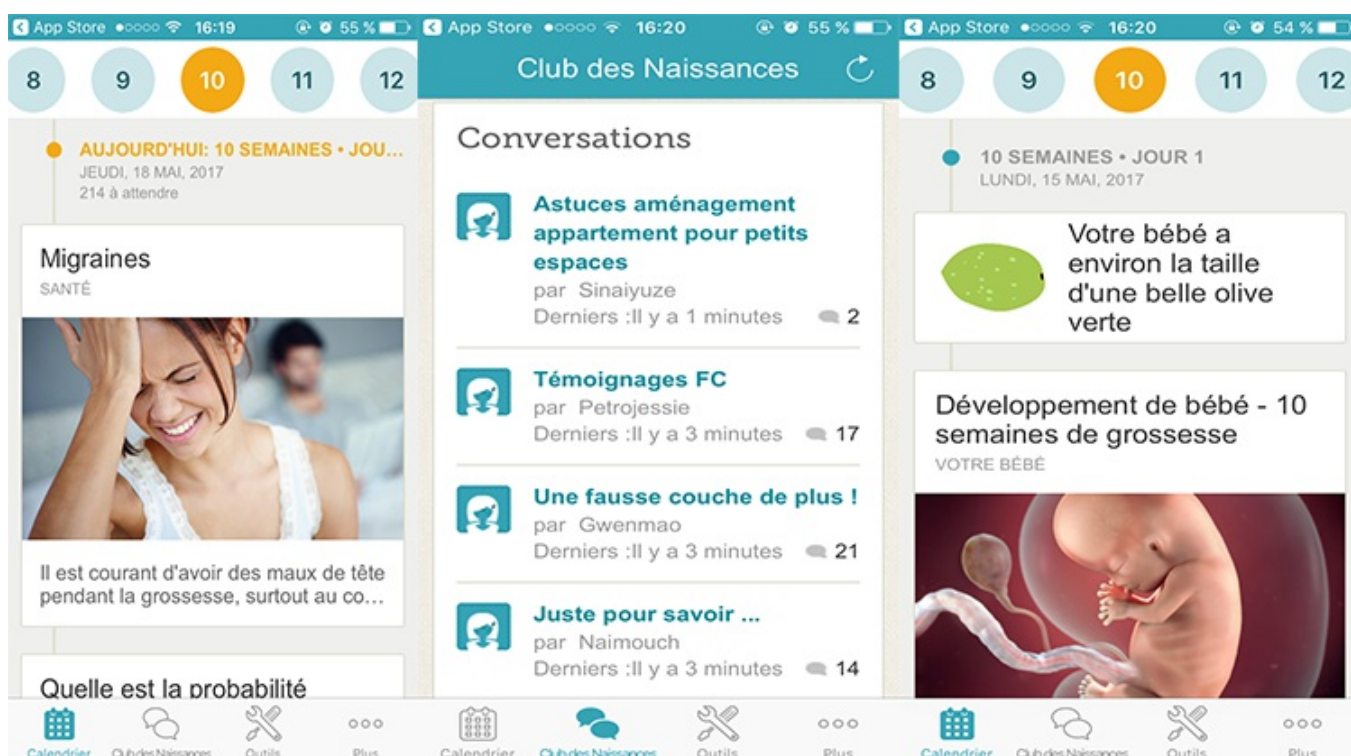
App Store 16:19 55 %

8 9 10 11 12

AUJOURD'HUI: 10 SEMAINES • JOU...
JEUDI, 18 MAI, 2017
214 à attendre

Migraines
SANTÉ

Il est courant d'avoir des maux de tête pendant la grossesse, surtout au co...

Quelle est la probabilité

Calendrier Club des Naissances Outils Plus

App Store 16:20 55 %

Club des Naissances

Conversations

Astuces aménagement appartement pour petits espaces
par Sinaiyuze
Derniers :Il y a 1 minutes 2

Témoignages FC
par Petrojessie
Derniers :Il y a 3 minutes 17

Une fausse couche de plus !
par Gwenmao
Derniers :Il y a 3 minutes 21

Juste pour savoir ...
par Naimouch
Derniers :Il y a 3 minutes 14

Calendrier Club des Naissances Outils Plus

App Store 16:20 54 %

8 9 10 11 12

10 SEMAINES • JOUR 1
LUNDI, 15 MAI, 2017

Votre bébé a environ la taille d'une belle olive verte

Développement de bébé - 10 semaines de grossesse
VOTRE BÉBÉ

Calendrier Club des Naissances Outils Plus